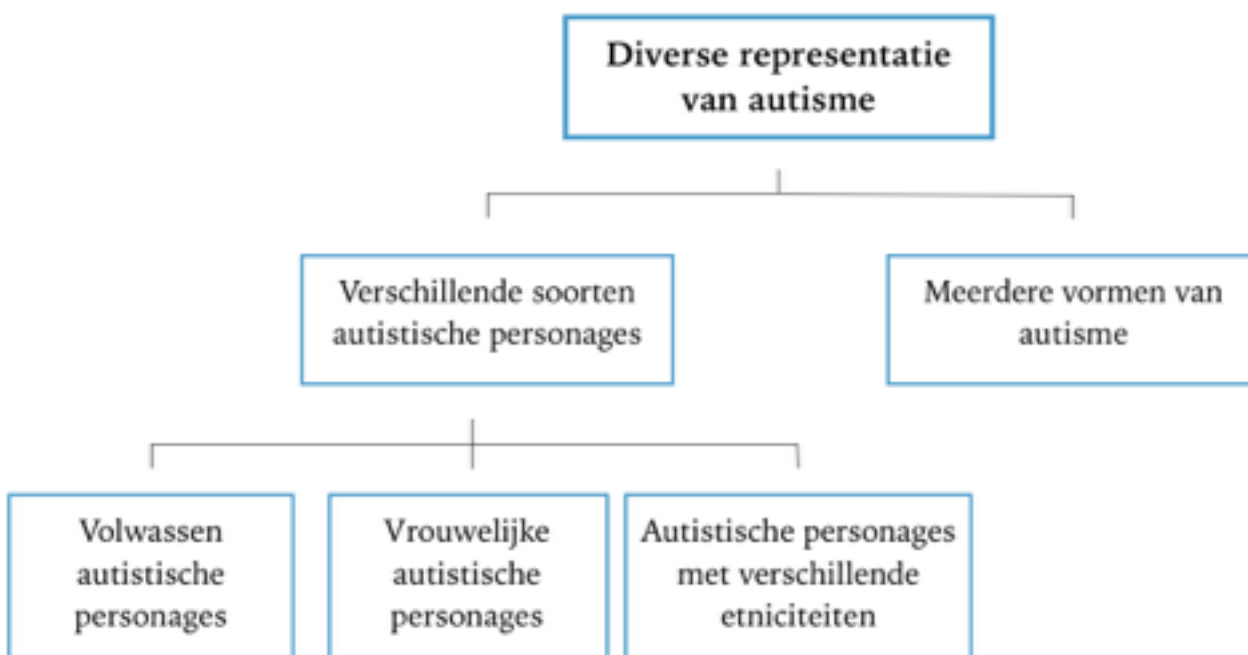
Diverse representatie van autisme

Verschillende soorten autistische personages

Meerdere vormen van autisme

Volwassen autistische personages

Vrouwelijke autistische personages

Autistische personages met verschillende etniciteiten